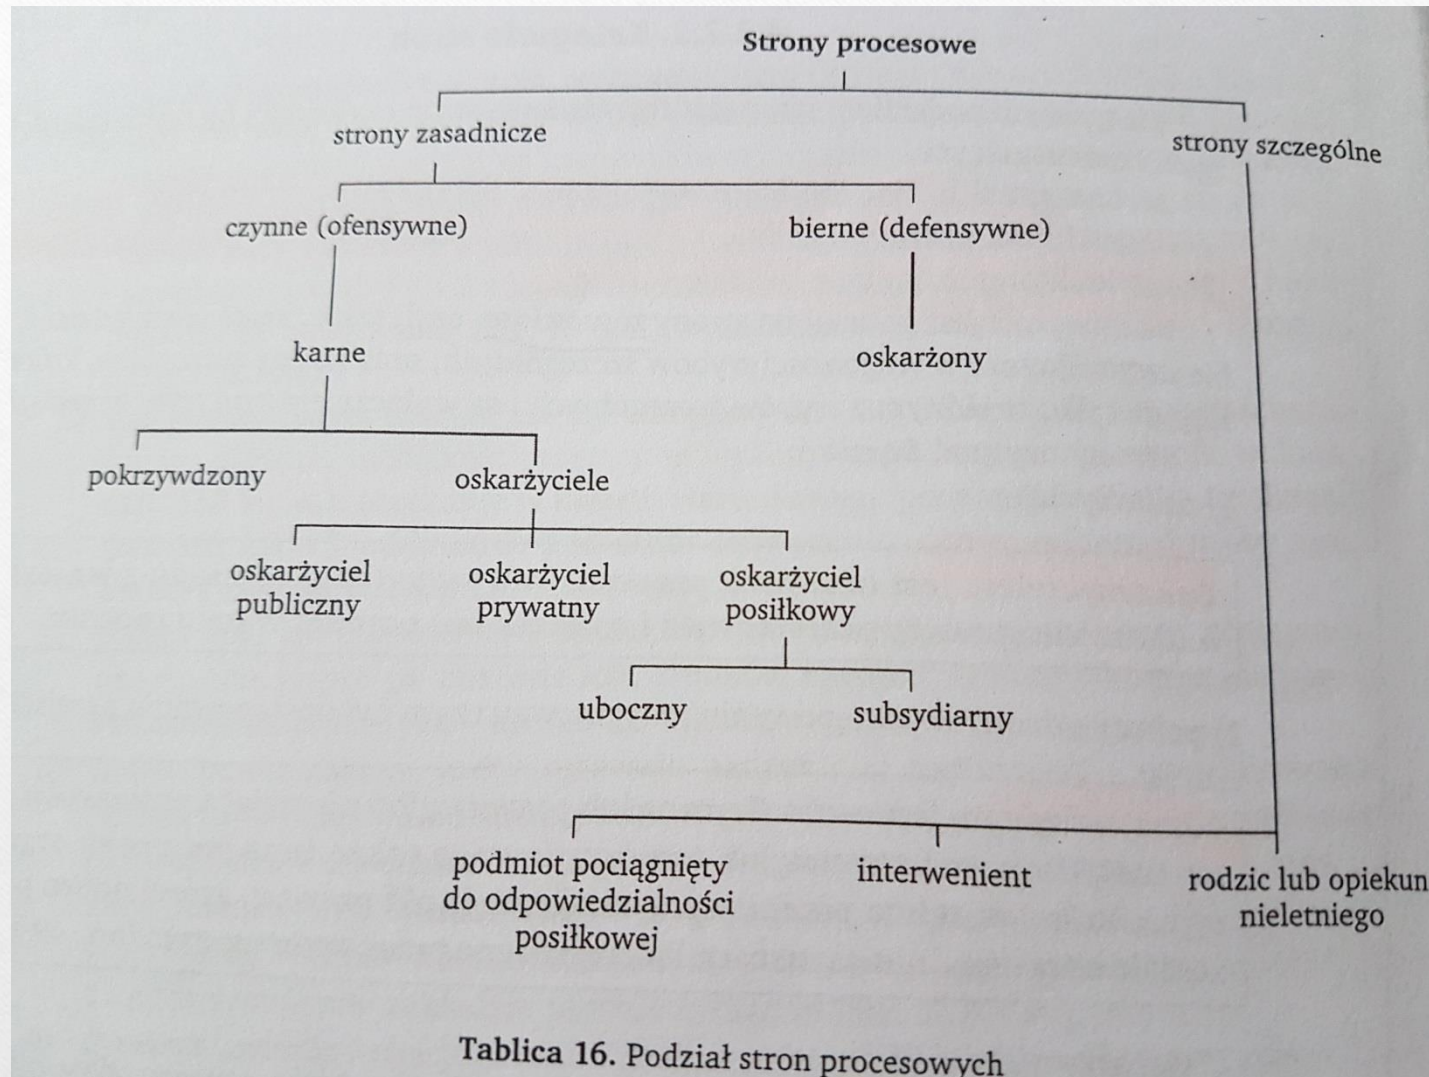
Strony procesowe

strony zasadnicze

strony szczególne

czynne (ofensywne)

bierne (defensywne)

karne

oskarżony

pokrzywdzony

oskarżyciele

oskarżyciel publiczny

oskarżyciel prywatny

oskarżyciel posiłkowy

uboczny

subsydiarny

podmiot pociągnięty do odpowiedzialności posiłkowej

interwenient

rodzic lub opiekun nieletniego

Tablica 16. Podział stron procesowych